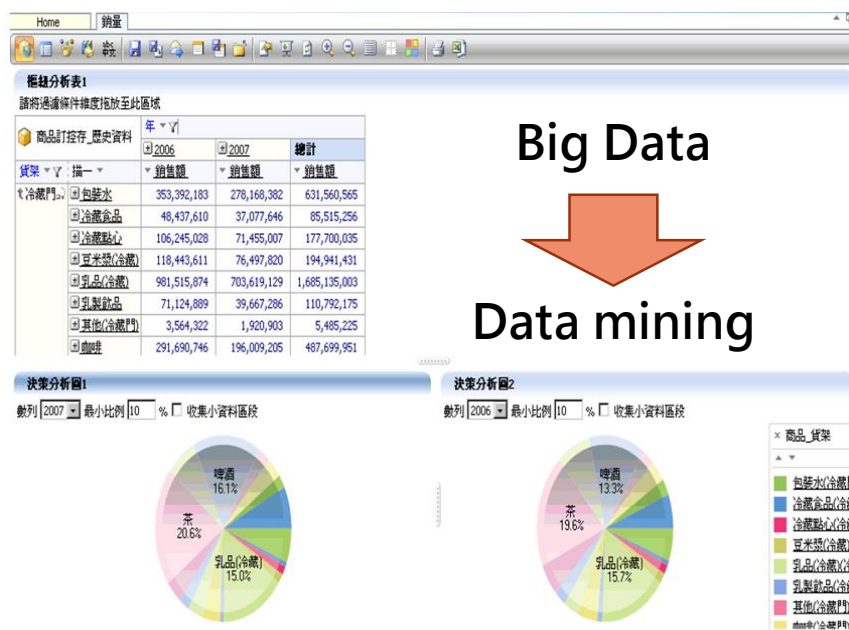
Home 銷量

樞紐分析表1

請將過濾條件維度拖放至此區域

| 商品訂控存_歷史資料 | | 年 | | |
|---|---|---|---|---|
| | | 2006 | 2007 | 總計 |
| 貨架 | 描一 | 銷售額 | 銷售額 | 銷售額 |
| 冷藏門 | 包裝水 | 353,392,183 | 278,168,382 | 631,560,565 |
| | 冷藏食品 | 48,437,610 | 37,077,646 | 85,515,256 |
| | 冷藏點心 | 106,245,028 | 71,455,007 | 177,700,035 |
| | 豆米漿(冷藏) | 118,443,611 | 76,497,820 | 194,941,431 |
| | 乳品(冷藏) | 981,515,874 | 703,619,129 | 1,685,135,003 |
| | 乳製飲品 | 71,124,889 | 39,667,286 | 110,792,175 |
| | 其他(冷藏門) | 3,564,322 | 1,920,903 | 5,485,225 |
| | 咖啡 | 291,690,746 | 196,009,205 | 487,699,951 |

Big Data

Data mining

決策分析圖1

數列 2007 最小比例 10 % 收集小資料區段

啤酒 16.1%

茶 20.6%

乳品(冷藏) 15.0%

決策分析圖2

數列 2006 最小比例 10 % 收集小資料區段

啤酒 13.3%

茶 19.6%

乳品(冷藏) 15.7%

商品_貨架

包裝水(冷藏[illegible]

冷藏食品(冷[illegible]

冷藏點心(冷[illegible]

豆米漿(冷藏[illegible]

乳品(冷藏)(冷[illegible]

乳製飲品(冷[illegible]

其他(冷藏門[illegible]

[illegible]